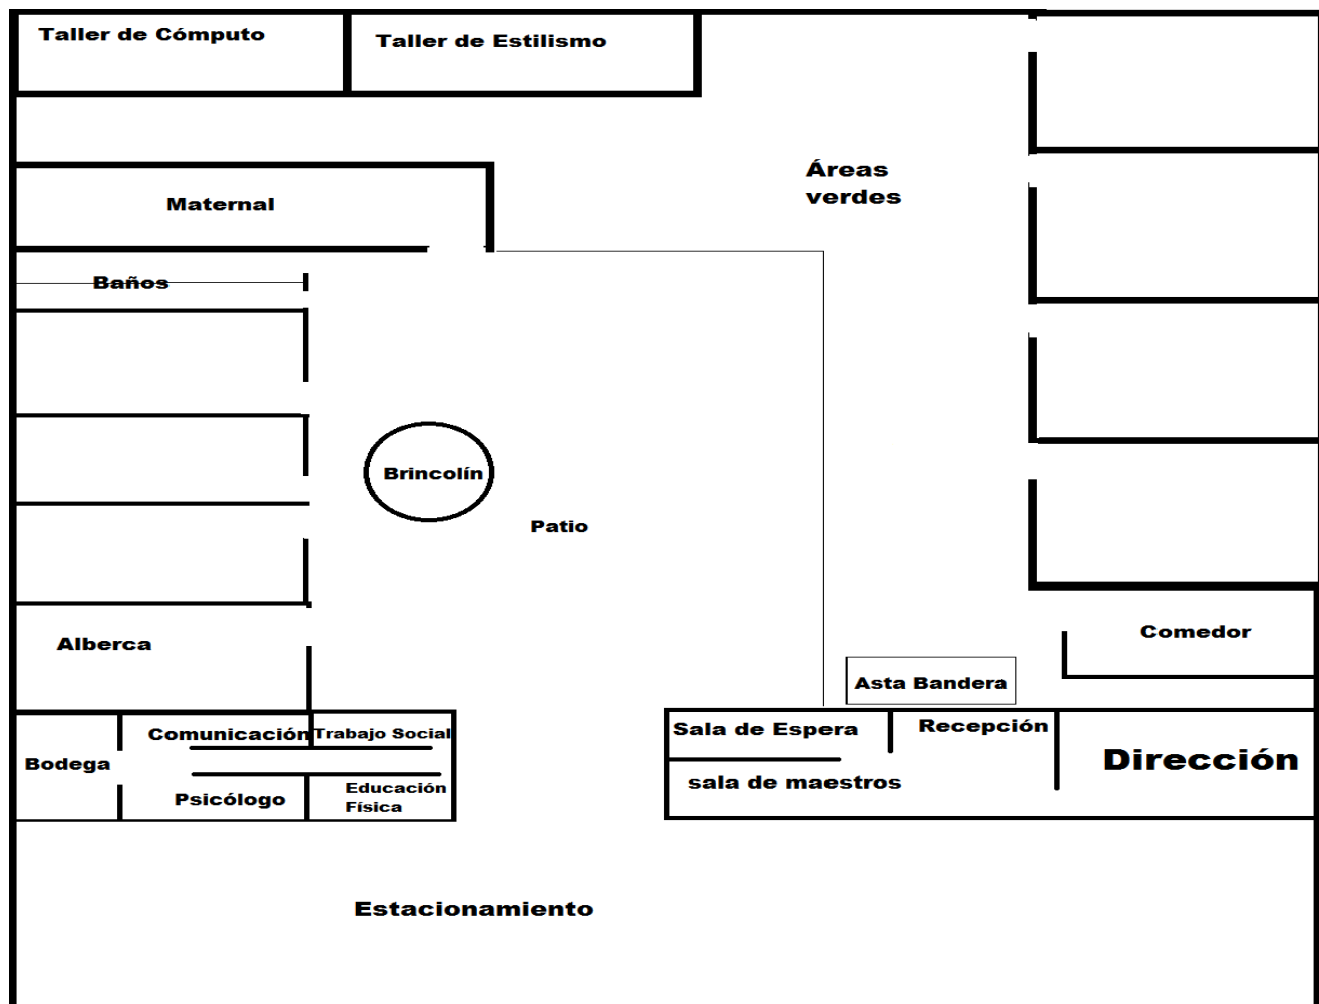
Taller de Cómputo

Taller de Estilismo

Áreas verdes

Maternal

Baños

Brincolín

Patio

Alberca

Comedor

Asta Bandera

Comunicación

Trabajo Social

Bodega

Psicólogo

Educación Física

Sala de Espera

Recepción

Dirección

sala de maestros

Estacionamiento